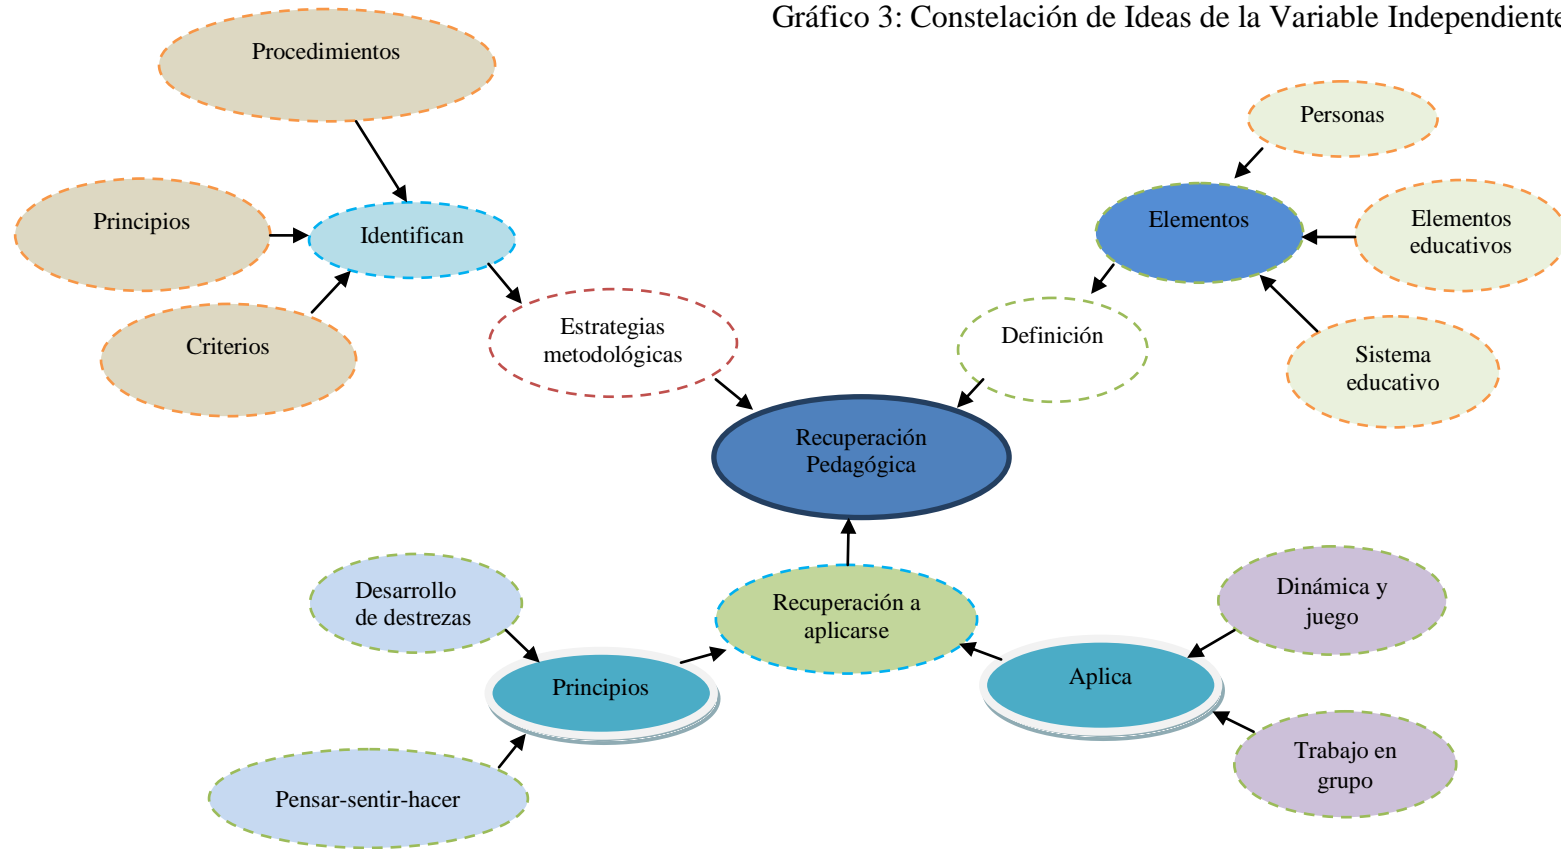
Gráfico 3: Constelación de Ideas de la Variable Independiente

Procedimientos

Principios

Identifican

Criterios

Estrategias metodológicas

Personas

Elementos

Elementos educativos

Definición

Sistema educativo

Recuperación Pedagógica

Desarrollo de destrezas

Principios

Recuperación a aplicarse

Dinámica y juego

Aplica

Trabajo en grupo

Pensar-sentir-hacer